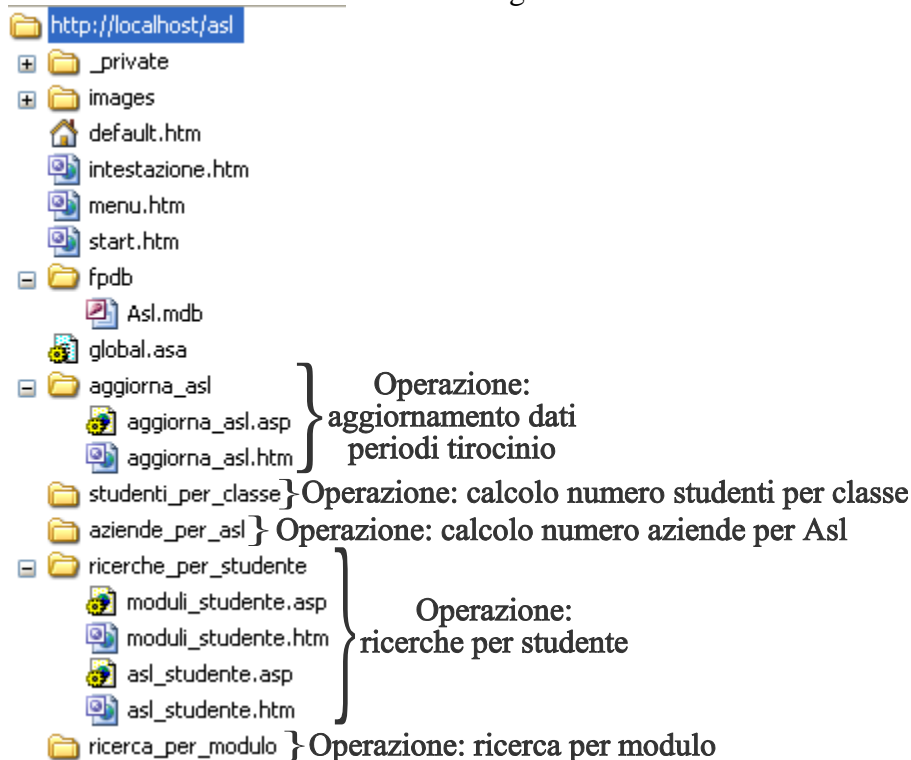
http://localhost/asl
_private
images
default.htm
intestazione.htm
menu.htm
start.htm
fpdb
Asl.mdb
global.asa
aggiorna_asl
aggiorna_asl.asp
aggiorna_asl.htm
Operazione: aggiornamento dati periodi tirocinio
studenti_per_classe
Operazione: calcolo numero studenti per classe
aziende_per_asl
Operazione: calcolo numero aziende per Asl
ricerche_per_studente
moduli_studente.asp
moduli_studente.htm
asl_studente.asp
asl_studente.htm
Operazione: ricerche per studente
ricerca_per_modulo
Operazione: ricerca per modulo